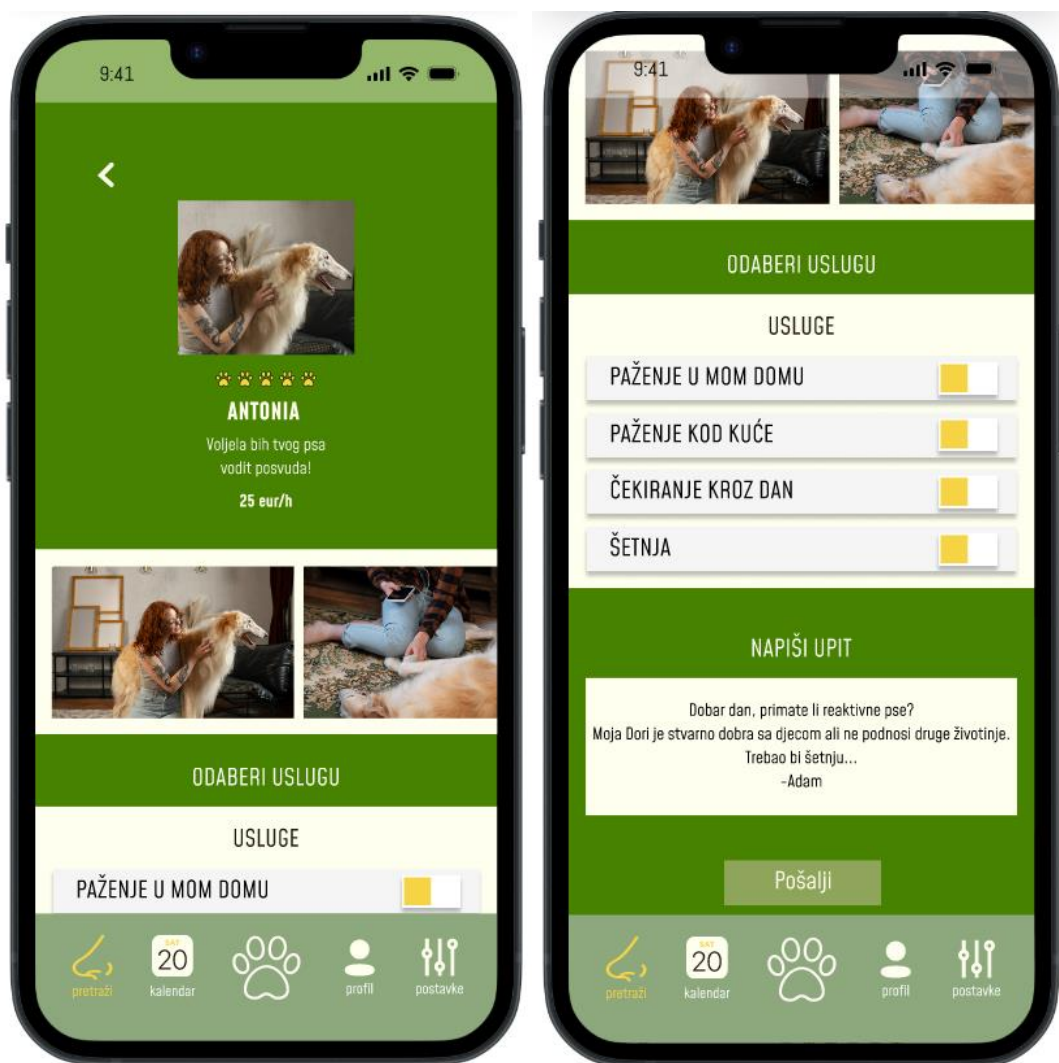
9:41

<

ANTONIA

Voljela bih tvog psa vodit posvuda!

25 eur/h

ODABERI USLUGU

USLUGE

PAŽENJE U MOM DOMU

pretraži

SAT
20
kalendar

profil

postavke

9:41

ODABERI USLUGU

USLUGE

PAŽENJE U MOM DOMU

PAŽENJE KOD KUĆE

ČEKIRANJE KROZ DAN

ŠETNJA

NAPIŠI UPIT

Dobar dan, primate li reaktivne pse?
Moja Dori je stvarno dobra sa djecom ali ne podnosi druge životinje.
Trebao bi šetnju...
-Adam

Pošalji

pretraži

SAT
20
kalendar

profil

postavke